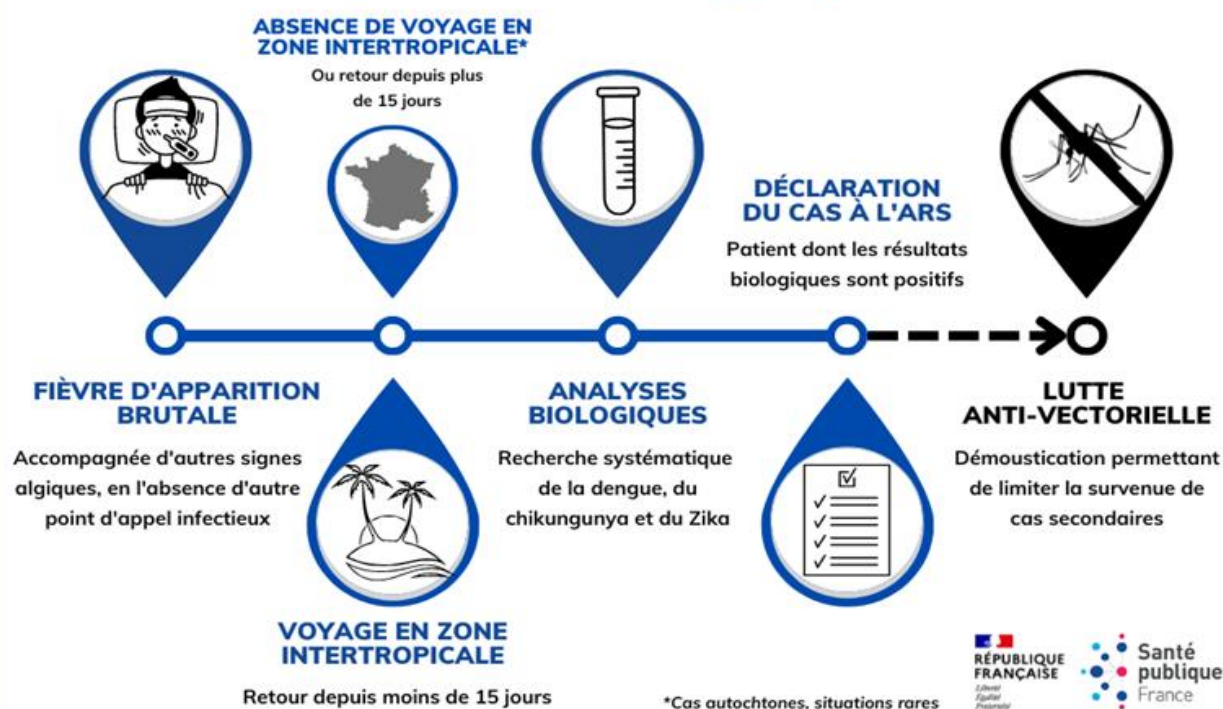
ABSENCE DE VOYAGE EN ZONE INTERTROPICALE*

Ou retour depuis plus de 15 jours

DÉCLARATION DU CAS À L'ARS

Patient dont les résultats biologiques sont positifs

FIÈVRE D'APPARITION BRUTALE

Accompagnée d'autres signes algiques, en l'absence d'autre point d'appel infectieux

ANALYSES BIOLOGIQUES

Recherche systématique de la dengue, du chikungunya et du Zika

LUTTE ANTI-VECTORIELLE

Démoustication permettant de limiter la survenue de cas secondaires

VOYAGE EN ZONE INTERTROPICALE

Retour depuis moins de 15 jours

*Cas autochtones, situations rares

RÉPUBLIQUE FRANÇAISE
Liberté
Égalité
Fraternité

Santé publique France